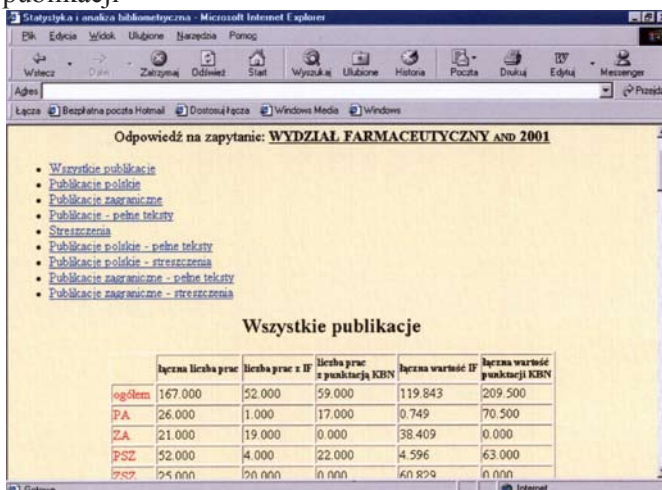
publikacji

Statystyka i analiza bibliometryczna - Microsoft Internet Explorer

Plik Edycja Widok Ulubione Narzędzia Pomoc

Wstecz Dalej Zatrzymaj Odśwież Start Wyszukaj Ulubione Historia Poczta Drukuj Edytuj Messenger

Adres Przejdź

Łącza Bezpłatna poczta Hotmail Dostosuj łącza Windows Media Windows

Odpowiedź na zapytanie: WYDZIAŁ FARMACEUTYCZNY AND 2001

- Wszystkie publikacje
- Publikacje polskie
- Publikacje zagraniczne
- Publikacje - pełne teksty
- Streszczenia
- Publikacje polskie - pełne teksty
- Publikacje polskie - streszczenia
- Publikacje zagraniczne - pełne teksty
- Publikacje zagraniczne - streszczenia

Wszystkie publikacje

| | łączna liczba prac | liczba prac z IF | liczba prac z punktacją KBN | łączna wartość IF | łączna wartość punktacji KBN |
|---|---|---|---|---|---|
| ogółem | 167.000 | 52.000 | 59.000 | 119.843 | 209.500 |
| PA | 26.000 | 1.000 | 17.000 | 0.749 | 70.500 |
| ZA | 21.000 | 19.000 | 0.000 | 38.409 | 0.000 |
| PSZ | 52.000 | 4.000 | 22.000 | 4.596 | 63.000 |
| ZSZ | 25.000 | 20.000 | 0.000 | 60.829 | 0.000 |

Gotowe Internet